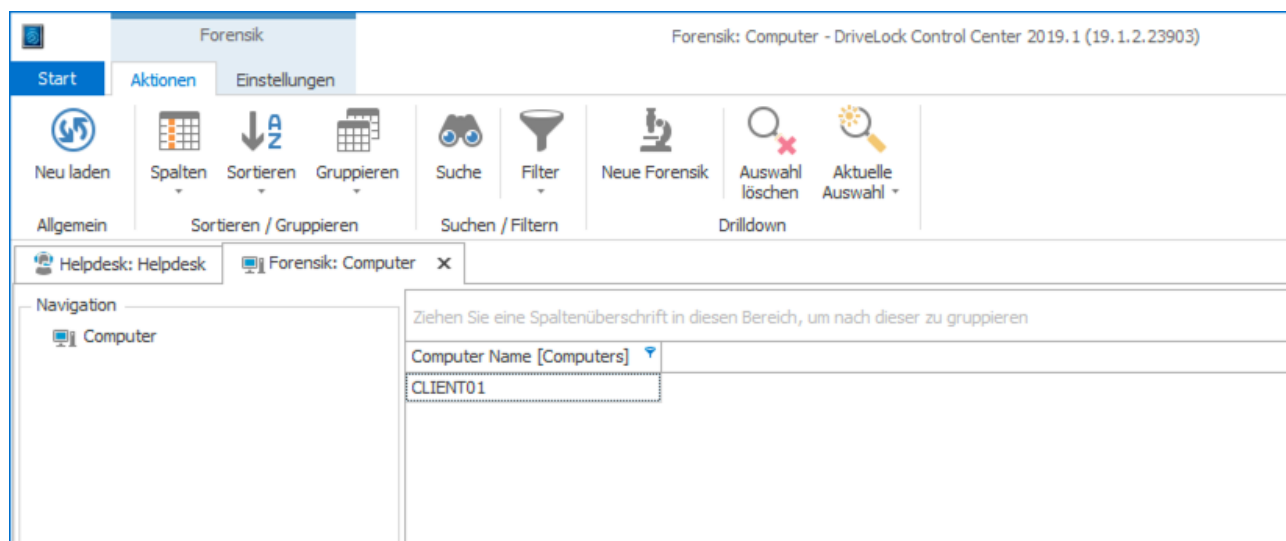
Forensik

Forensik: Computer - DriveLock Control Center 2019.1 (19.1.2.23903)

Start
Aktionen
Einstellungen

Neu laden
Allgemein

Spalten
Sortieren
Gruppieren
Sortieren / Gruppieren

Suche
Filter
Suchen / Filtern

Neue Forensik
Auswahl löschen
Aktuelle Auswahl
Drilldown

Helpdesk: Helpdesk
Forensik: Computer

Navigation
Computer

Ziehen Sie eine Spaltenüberschrift in diesen Bereich, um nach dieser zu gruppieren

| Computer Name [Computers] |
|---|
| CLIENT01 |